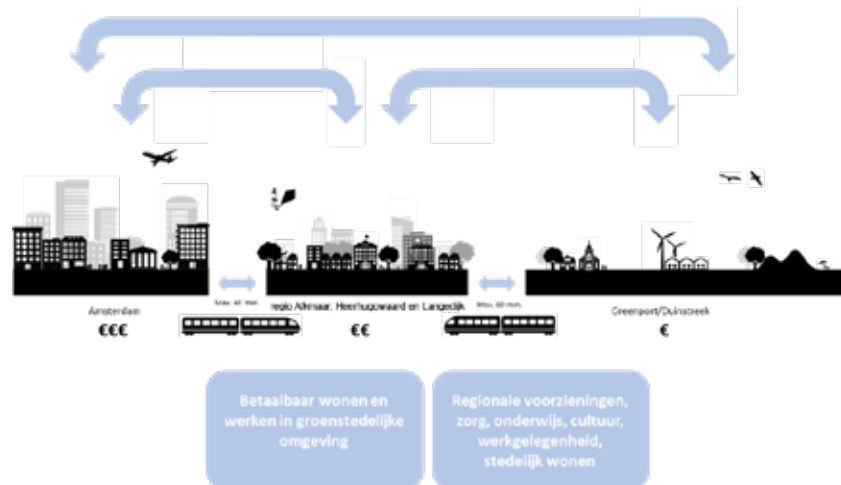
Amsterdam
€€€

Max. 45 min.

regio Alkmaar, Heerhugowaard en Langedijk
€€

Max. 60 min.

Greenport/Duinstreek
€

Betaalbaar wonen en werken in groenstedelijke omgeving

Regionale voorzieningen, zorg, onderwijs, cultuur, werkgelegenheid, stedelijk wonen